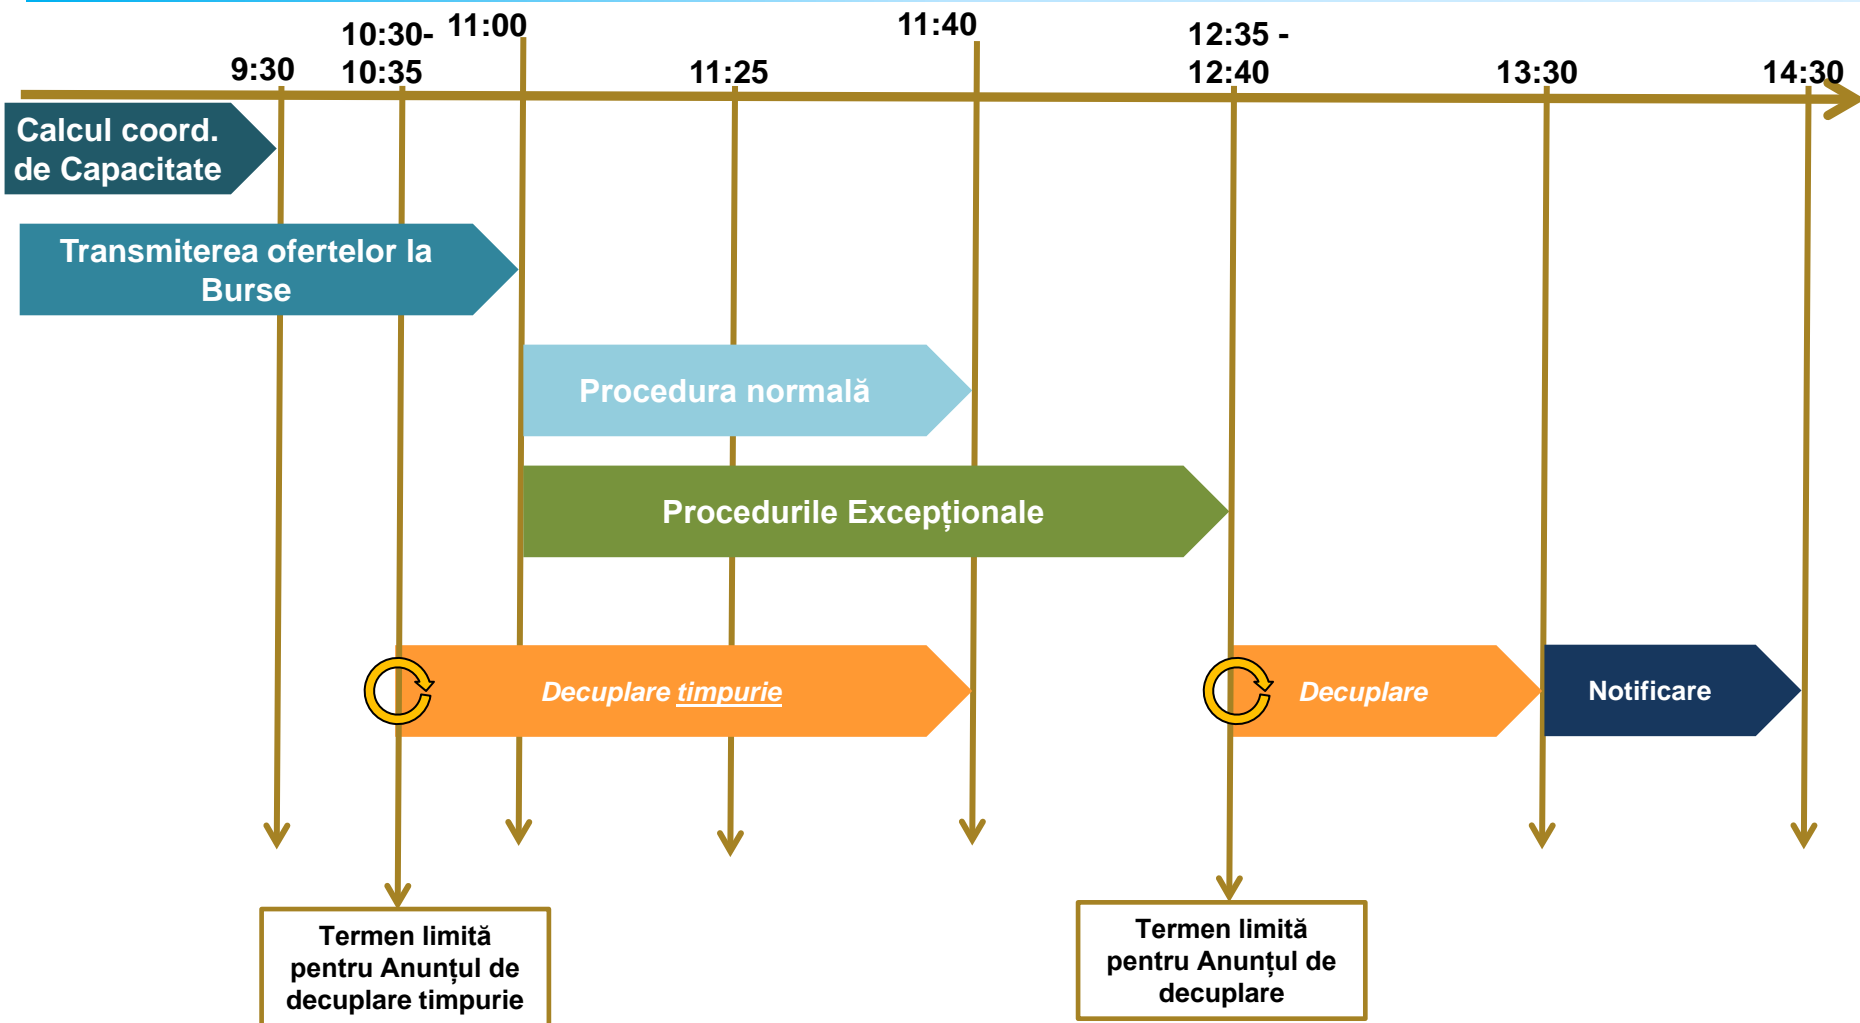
9:30
10:30-
10:35
11:00
11:25
11:40
12:35 -
12:40
13:30
14:30

Calcul coord. de Capacitate

Transmiterea ofertelor la Burse

Procedura normală

Procedurile Excepționale

Decuplare timpurie

Decuplare

Notificare

Termen limită pentru Anunțul de decuplare timpurie

Termen limită pentru Anunțul de decuplare